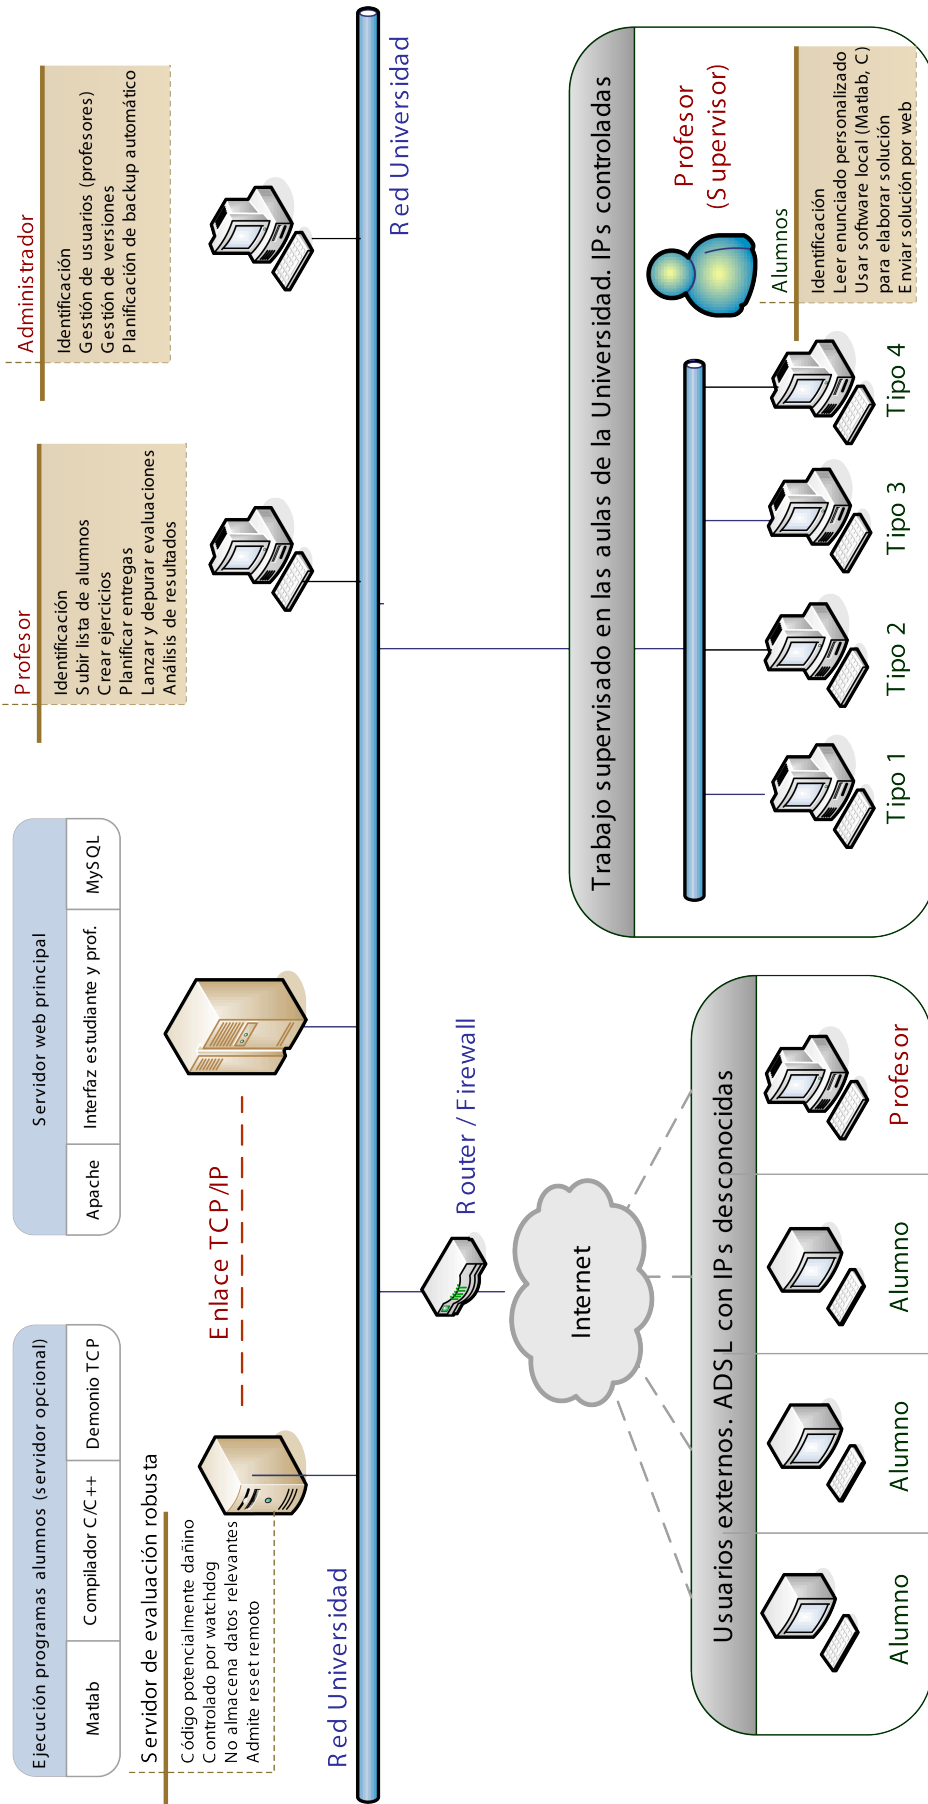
Ejecución programas alumnos (servidor opcional)

| Matlab | Compilador C/C++ | Demonio TCP |
|---|---|---|

Servidor de evaluación robusta
Código potencialmente dañino
Controlado por watchdog
No almacena datos relevantes
Admite reset remoto

Red Universidad

Enlace TCP/IP

Servidor web principal

| Apache | Interfaz estudiante y prof. | MySQL |
|---|---|---|

Router / Firewall

Internet

Profesor
Identificación
Subir lista de alumnos
Crear ejercicios
Planificar entregas
Lanzar y depurar evaluaciones
Análisis de resultados

Administrador
Identificación
Gestión de usuarios (profesores)
Gestión de versiones
Planificación de backup automático

Red Universidad

Trabajo supervisado en las aulas de la Universidad. IPs controladas

Profesor
(Supervisor)

Alumnos
Identificación
Leer enunciado personalizado
Usar software local (Matlab, C)
para elaborar solución
Enviar solución por web

Tipo 1
Tipo 2
Tipo 3
Tipo 4

Usuarios externos. ADSL con IPs desconocidas

Alumno
Alumno
Alumno
Profesor